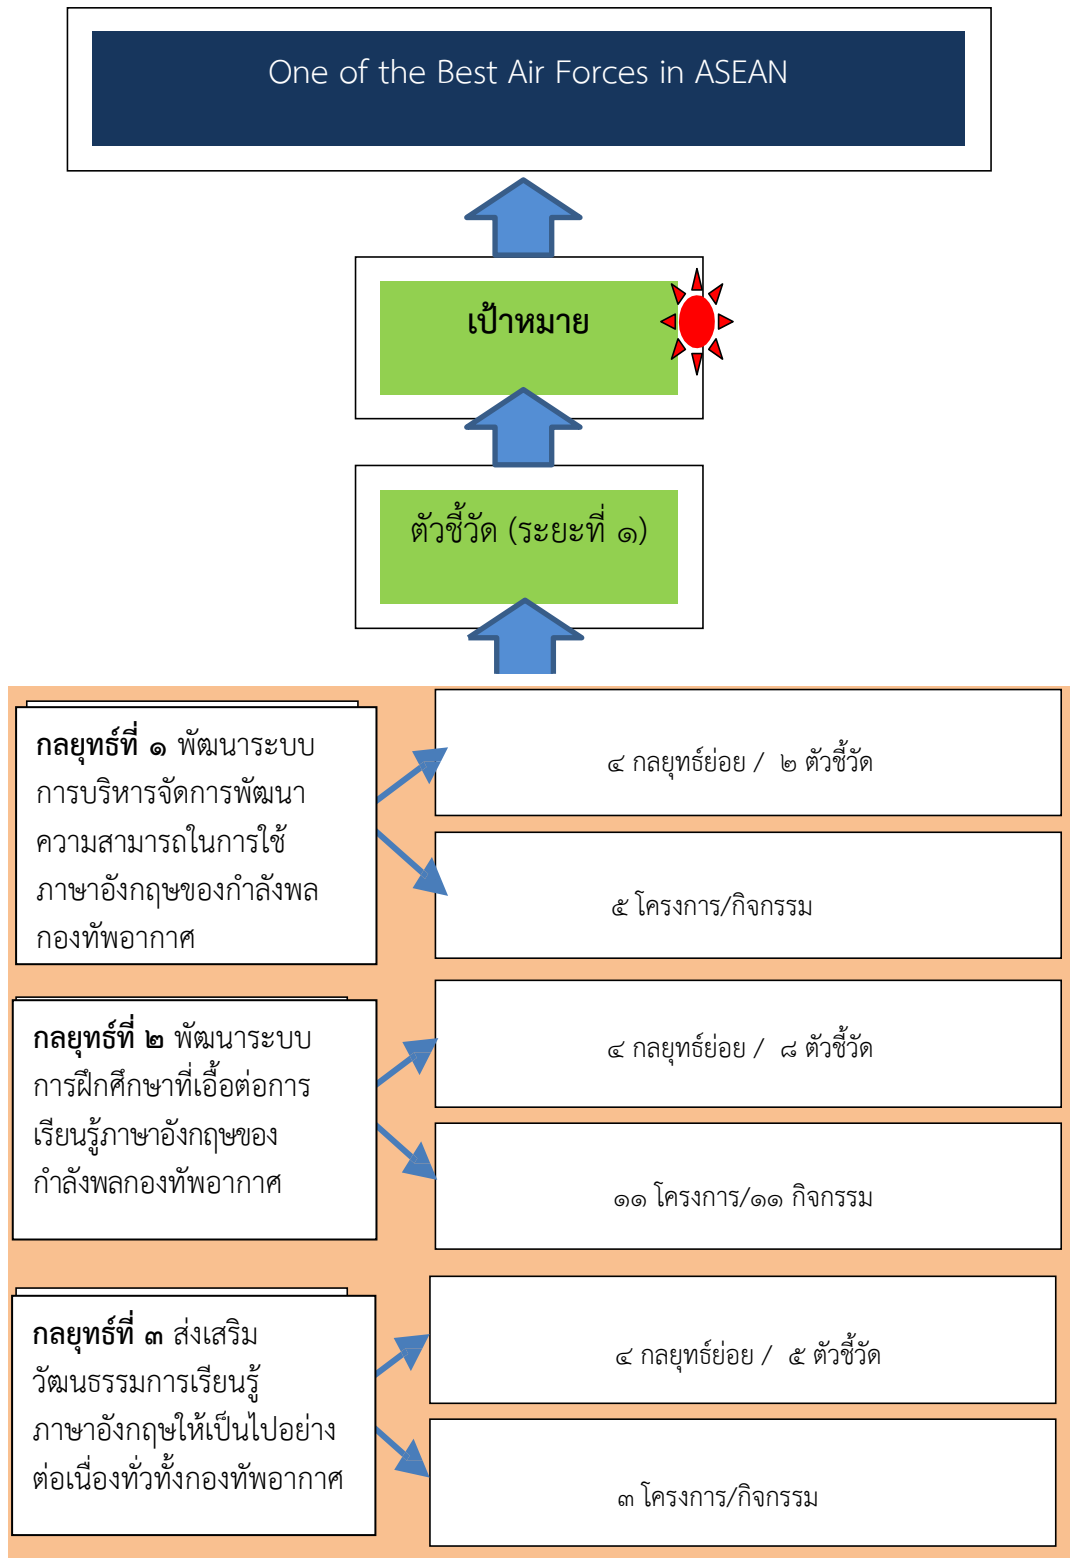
One of the Best Air Forces in ASEAN

เป้าหมาย

ตัวชี้วัด (ระยะที่ ๑)

**กลยุทธ์ที่ ๑** พัฒนาระบบการบริหารจัดการพัฒนาความสามารถในการใช้ภาษาอังกฤษของกำลังพลกองทัพอากาศ

๔ กลยุทธ์ย่อย / ๒ ตัวชี้วัด

๕ โครงการ/กิจกรรม

**กลยุทธ์ที่ ๒** พัฒนาระบบการฝึกศึกษาที่เอื้อต่อการเรียนรู้ภาษาอังกฤษของกำลังพลกองทัพอากาศ

๔ กลยุทธ์ย่อย / ๘ ตัวชี้วัด

๑๑ โครงการ/๑๑ กิจกรรม

**กลยุทธ์ที่ ๓** ส่งเสริมวัฒนธรรมการเรียนรู้ภาษาอังกฤษให้เป็นไปอย่างต่อเนื่องทั่วทั้งกองทัพอากาศ

๔ กลยุทธ์ย่อย / ๕ ตัวชี้วัด

๓ โครงการ/กิจกรรม